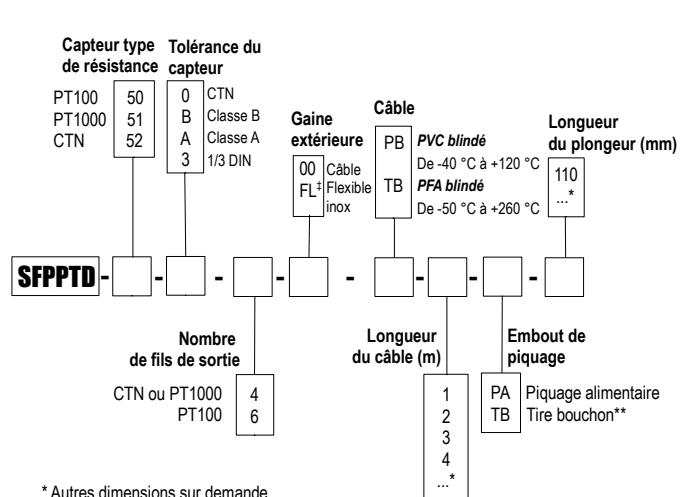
Capteur type de résistance
PT100 50
PT1000 51
CTN 52

Tolérance du capteur
0 CTN
B Classe B
A Classe A
3 1/3 DIN

Gaine extérieure
00 Câble
FL‡ Flexible inox

Câble
PB *PVC blindé* De -40 °C à +120 °C
TB *PFA blindé* De -50 °C à +260 °C

Longueur du plongeur (mm)
110
...*

SFPPTD - - - - - - - -

Nombre de fils de sortie
CTN ou PT1000 4
PT100 6

Longueur du câble (m)
1
2
3
4
...*

Embout de piquage
PA Piquage alimentaire
TB Tire bouchon**

* Autres dimensions sur demande